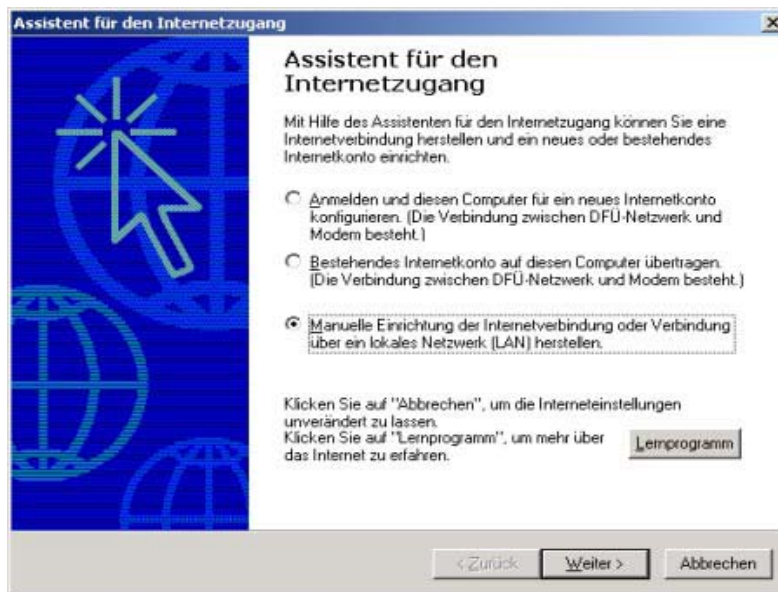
Assistent für den Internetzugang

Assistent für den Internetzugang

Mit Hilfe des Assistenten für den Internetzugang können Sie eine Internetverbindung herstellen und ein neues oder bestehendes Internetkonto einrichten.

Anmelden und diesen Computer für ein neues Internetkonto konfigurieren. (Die Verbindung zwischen DFÜ-Netzwerk und Modem besteht.)

Bestehendes Internetkonto auf diesen Computer übertragen. (Die Verbindung zwischen DFÜ-Netzwerk und Modem besteht.)

Manuelle Einrichtung der Internetverbindung oder Verbindung über ein lokales Netzwerk (LAN) herstellen.

Klicken Sie auf "Abbrechen", um die Interneteinstellungen unverändert zu lassen.
Klicken Sie auf "Lernprogramm", um mehr über das Internet zu erfahren.

Lernprogramm

< Zurück

Weiter >

Abbrechen